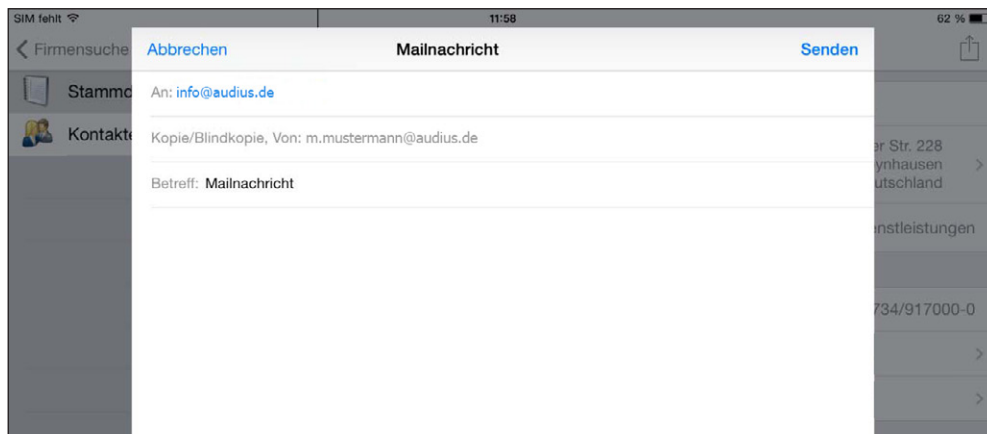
SIM fehlt
11:58
62 %
Firmensuche
Stammd
Kontakte
Abbrechen
Mailnachricht
Senden
An: info@audius.de
Kopie/Blindkopie, Von: m.mustermann@audius.de
Betreff: Mailnachricht
er Str. 228
ynhausen
utschland
nstleistungen
734/917000-0